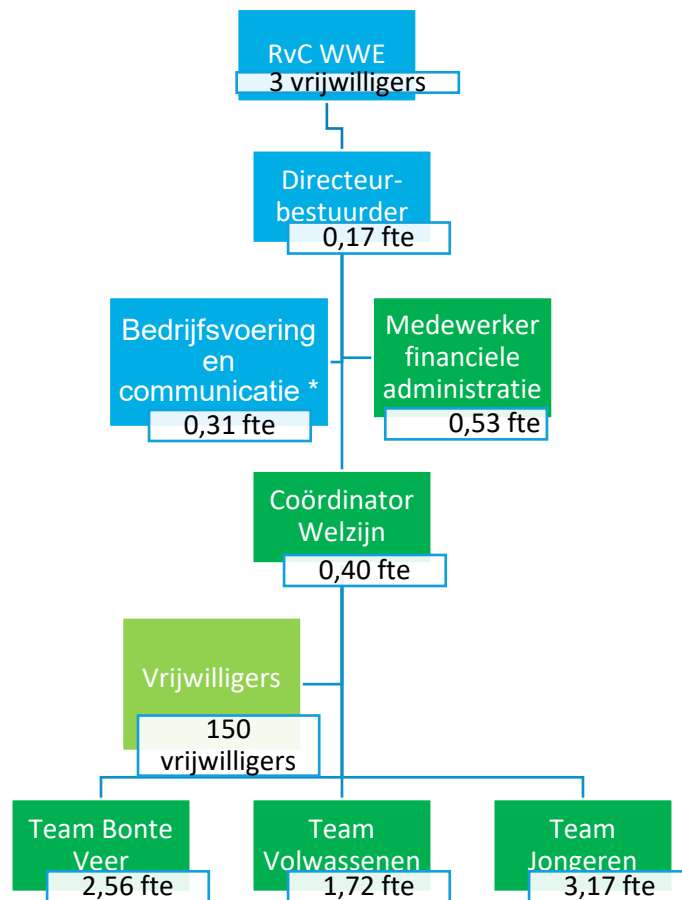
RvC WWE
3 vrijwilligers

Directeur-bestuurder
0,17 fte

Bedrijfsvoering en communicatie *
0,31 fte

Medewerker financiele administratie
0,53 fte

Coördinator Welzijn
0,40 fte

Vrijwilligers
150 vrijwilligers

Team Bonte Veer
2,56 fte

Team Volwassenen
1,72 fte

Team Jongeren
3,17 fte